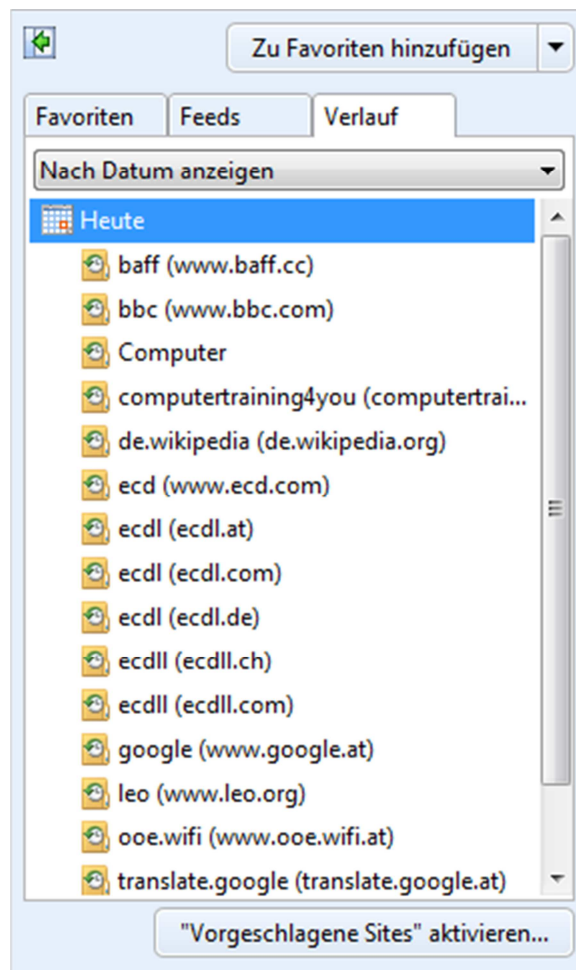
Zu Favoriten hinzufügen

Favoriten | Feeds | Verlauf

Nach Datum anzeigen

Heute

baff (www.baff.cc)

bbc (www.bbc.com)

Computer

computertraining4you (computertrai...

de.wikipedia (de.wikipedia.org)

ecd (www.ecd.com)

ecdl (ecdl.at)

ecdl (ecdl.com)

ecdl (ecdl.de)

ecdll (ecdll.ch)

ecdll (ecdll.com)

google (www.google.at)

leo (www.leo.org)

ooe.wifi (www.ooe.wifi.at)

translate.google (translate.google.at)

"Vorgeschlagene Sites" aktivieren...